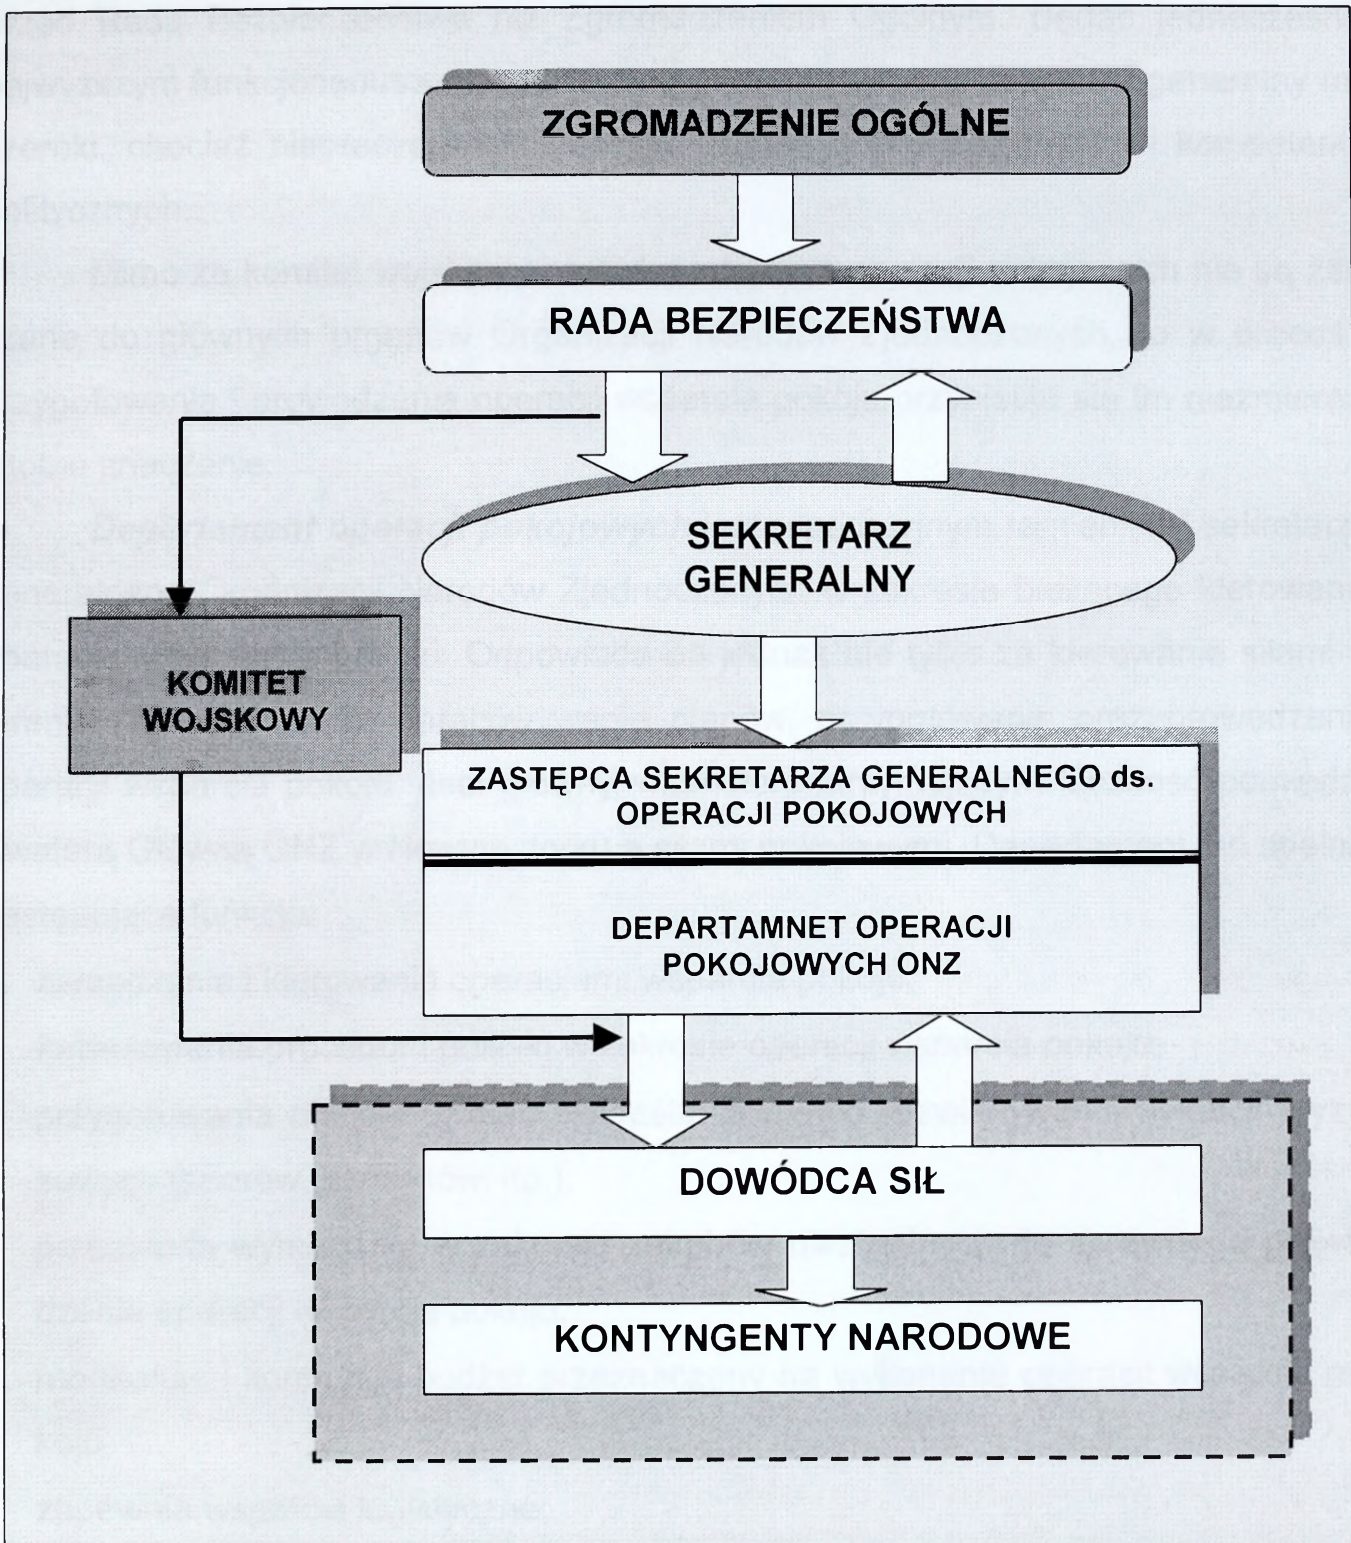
ZGROMADZENIE OGÓLNE

RADA BEZPIECZEŃSTWA

SEKRETARZ GENERALNY

KOMITET WOJSKOWY

ZASTĘPCA SEKRETARZA GENERALNEGO ds. OPERACJI POKOJOWYCH

DEPARTAMNET OPERACJI POKOJOWYCH ONZ

DOWÓDCA SIŁ

KONTYNGENTY NARODOWE